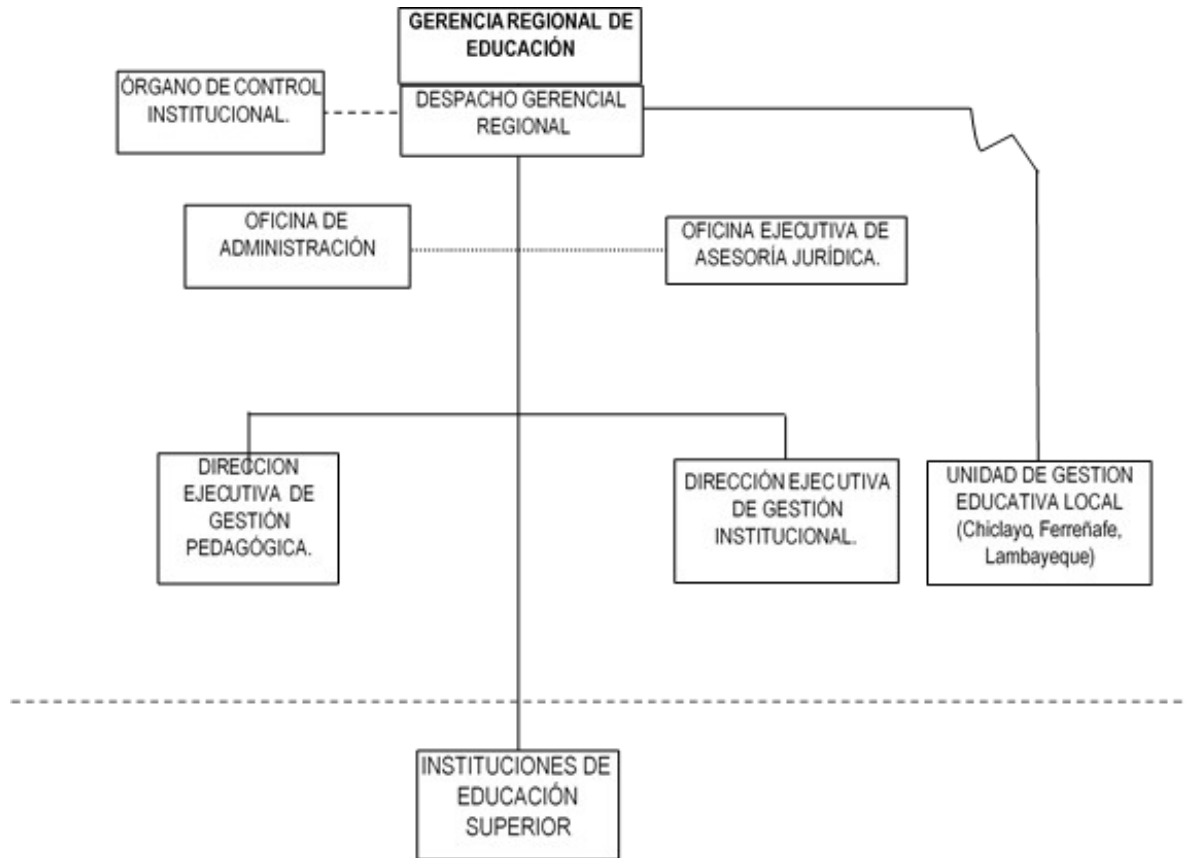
GERENCIA REGIONAL DE EDUCACIÓN

ÓRGANO DE CONTROL INSTITUCIONAL.

DESPACHO GERENCIAL REGIONAL

OFICINA DE ADMINISTRACIÓN

OFICINA EJECUTIVA DE ASESORÍA JURÍDICA.

DIRECCION EJECUTIVA DE GESTIÓN PEDAGÓGICA.

DIRECCIÓN EJECUTIVA DE GESTIÓN INSTITUCIONAL.

UNIDAD DE GESTION EDUCATIVA LOCAL (Chiclayo, Ferreñafe, Lambayeque)

INSTITUCIONES DE EDUCACIÓN SUPERIOR